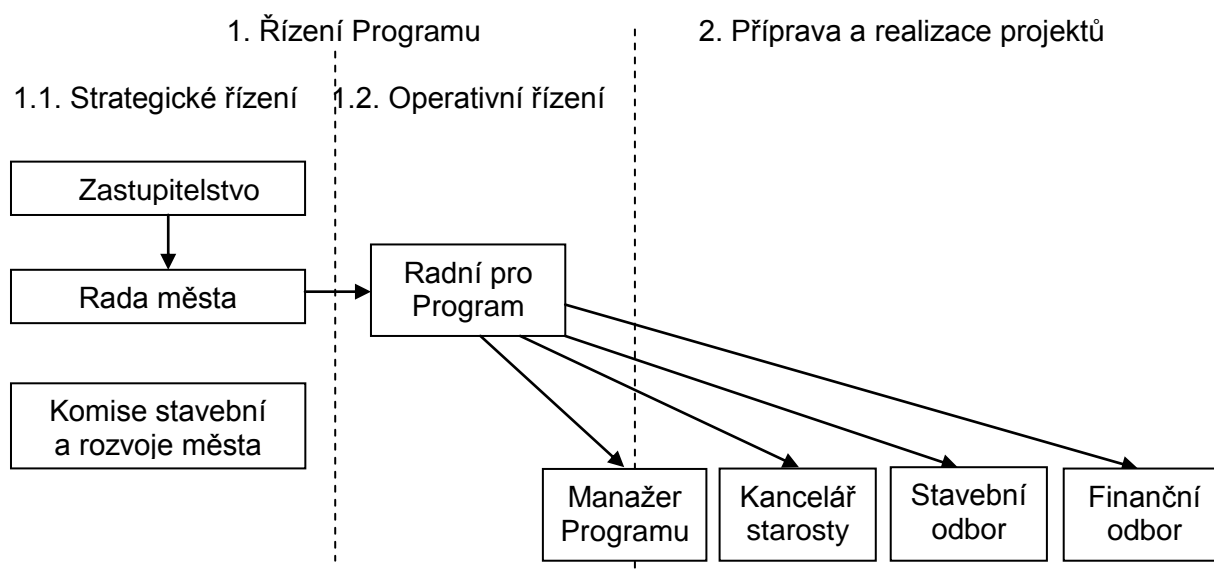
1. Řízení Programu

2. Příprava a realizace projektů

1.1. Strategické řízení

1.2. Operativní řízení

Zastupitelstvo

Rada města

Radní pro Program

Komise stavební a rozvoje města

Manažer Programu

Kancelář starosty

Stavební odbor

Finanční odbor